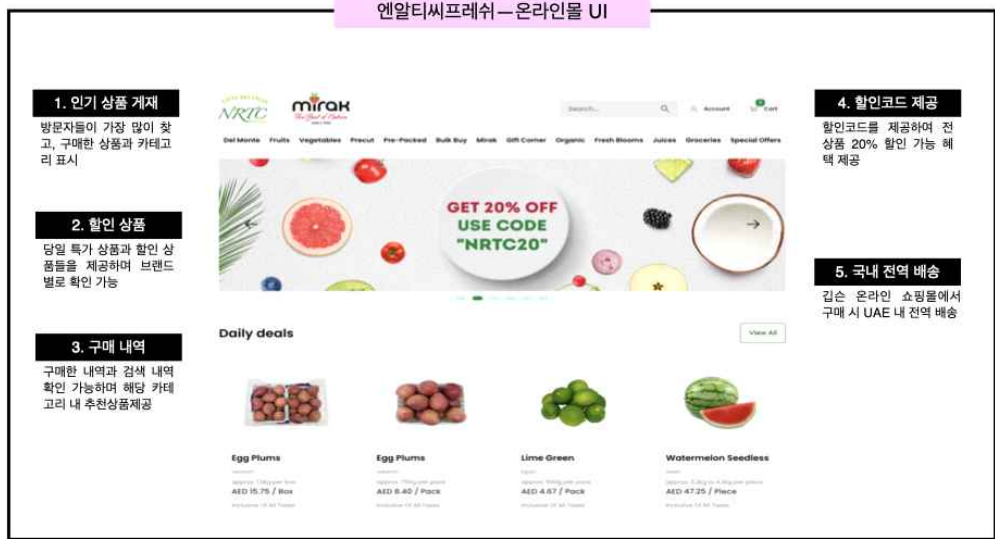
엔알티씨프레쉬 – 온라인몰 UI

1. 인기 상품 게재

방문자들이 가장 많이 찾고, 구매한 상품과 카테고리 표시

2. 할인 상품

당일 특가 상품과 할인 상품들을 제공하며 브랜드별로 확인 가능

3. 구매 내역

구매한 내역과 검색 내역 확인 가능하며 해당 카테고리 내 추천상품제공

NRTC

mirak

Search...

Account

Cart

Del Monte Fruits Vegetables Precut Pre-Packed Bulk Buy Mirak Gift Corner Organic Fresh Blooms Juices Groceries Special Offers

GET 20% OFF
USE CODE
"NRTC20"

Daily deals

View All

Egg Plums
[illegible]
AED 15.75 / Box
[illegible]

Egg Plums
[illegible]
AED 8.40 / Pack
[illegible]

Lime Green
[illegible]
AED 4.67 / Pack
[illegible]

Watermelon Seedless
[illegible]
AED 47.25 / Piece
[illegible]

4. 할인코드 제공

할인코드를 제공하여 전 상품 20% 할인 가능 혜택 제공

5. 국내 전역 배송

김슨 온라인 쇼핑몰에서 구매 시 UAE 내 전역 배송